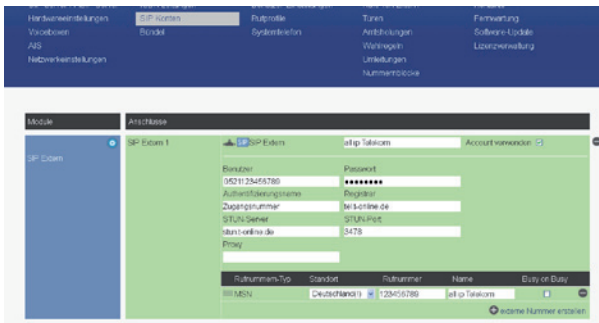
Hardwareeinstellungen
Voiceboxen
AIS
Netzwerkeinstellungen

SIP Konten
Bündel

Rufprofile
Systemtelefon

Türen
Amtsholungen
Wahlregeln
Umleitungen
Nummernblöcke

Fernwartung
Software-Update
Lizenzverwaltung

| Module | Anschlüsse |
|---|---|
| SIP Extern | SIP Extern 1 |

SIP SIP Extern
all-ip Telekom
Account verwenden

Benutzer
0521123456789
Passwort
••••••••
Authentifizierungsname
Zugangsnummer
Registrar
tel.t-online.de
STUN-Server
stun.t-online.de
STUN-Port
3478
Proxy

| Rufnummern-Typ | Standort | Rufnummer | Name | Busy on Busy |
|---|---|---|---|---|
| MSN | Deutschland(+) | 123456789 | all-ip Telekom | |

externe Nummer erstellen